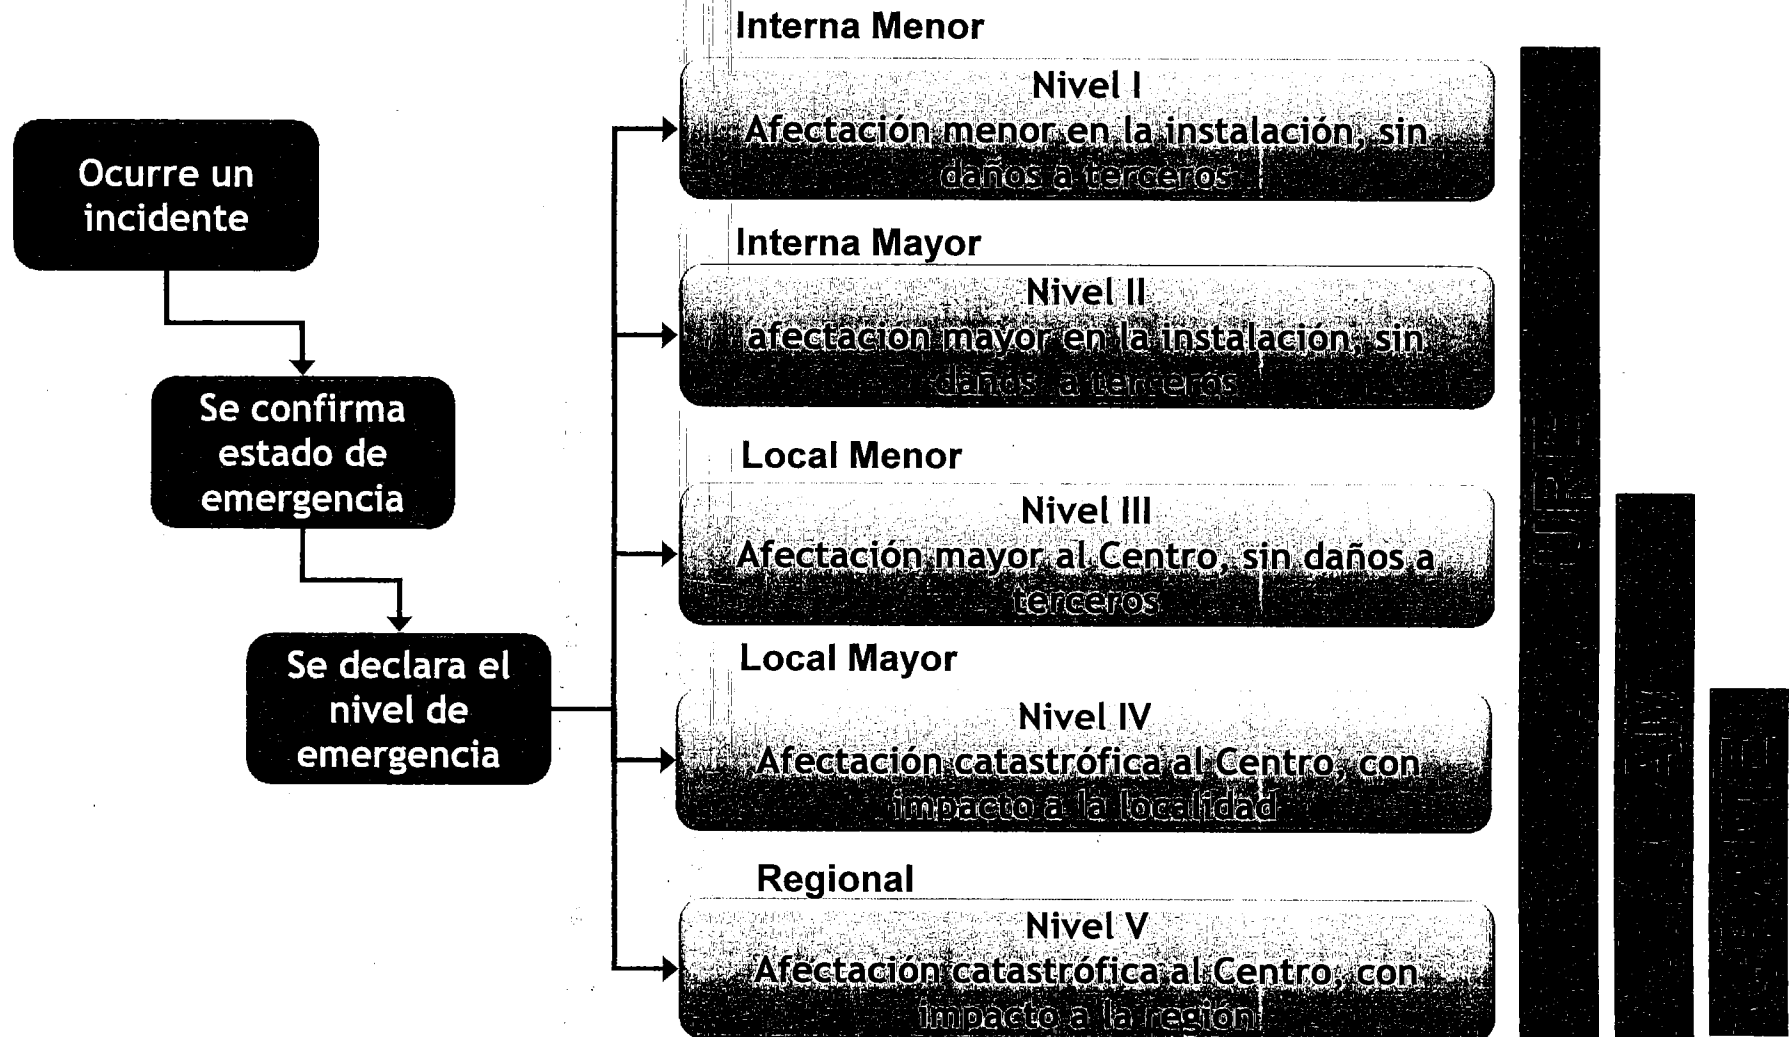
Ocurre un incidente

Se confirma estado de emergencia

Se declara el nivel de emergencia

Interna Menor

Nivel I
Afectación menor en la instalación, sin daños a terceros

Interna Mayor

Nivel II
afectacion mayor en la instalación, sin daños a terceros

Local Menor

Nivel III
Afectación mayor al Centro, sin daños a terceros

Local Mayor

Nivel IV
Afectación catastrófica al Centro, con impacto a la localidad

Regional

Nivel V
Afectación catastrófica al Centro, con impacto a la región

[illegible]

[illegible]

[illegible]